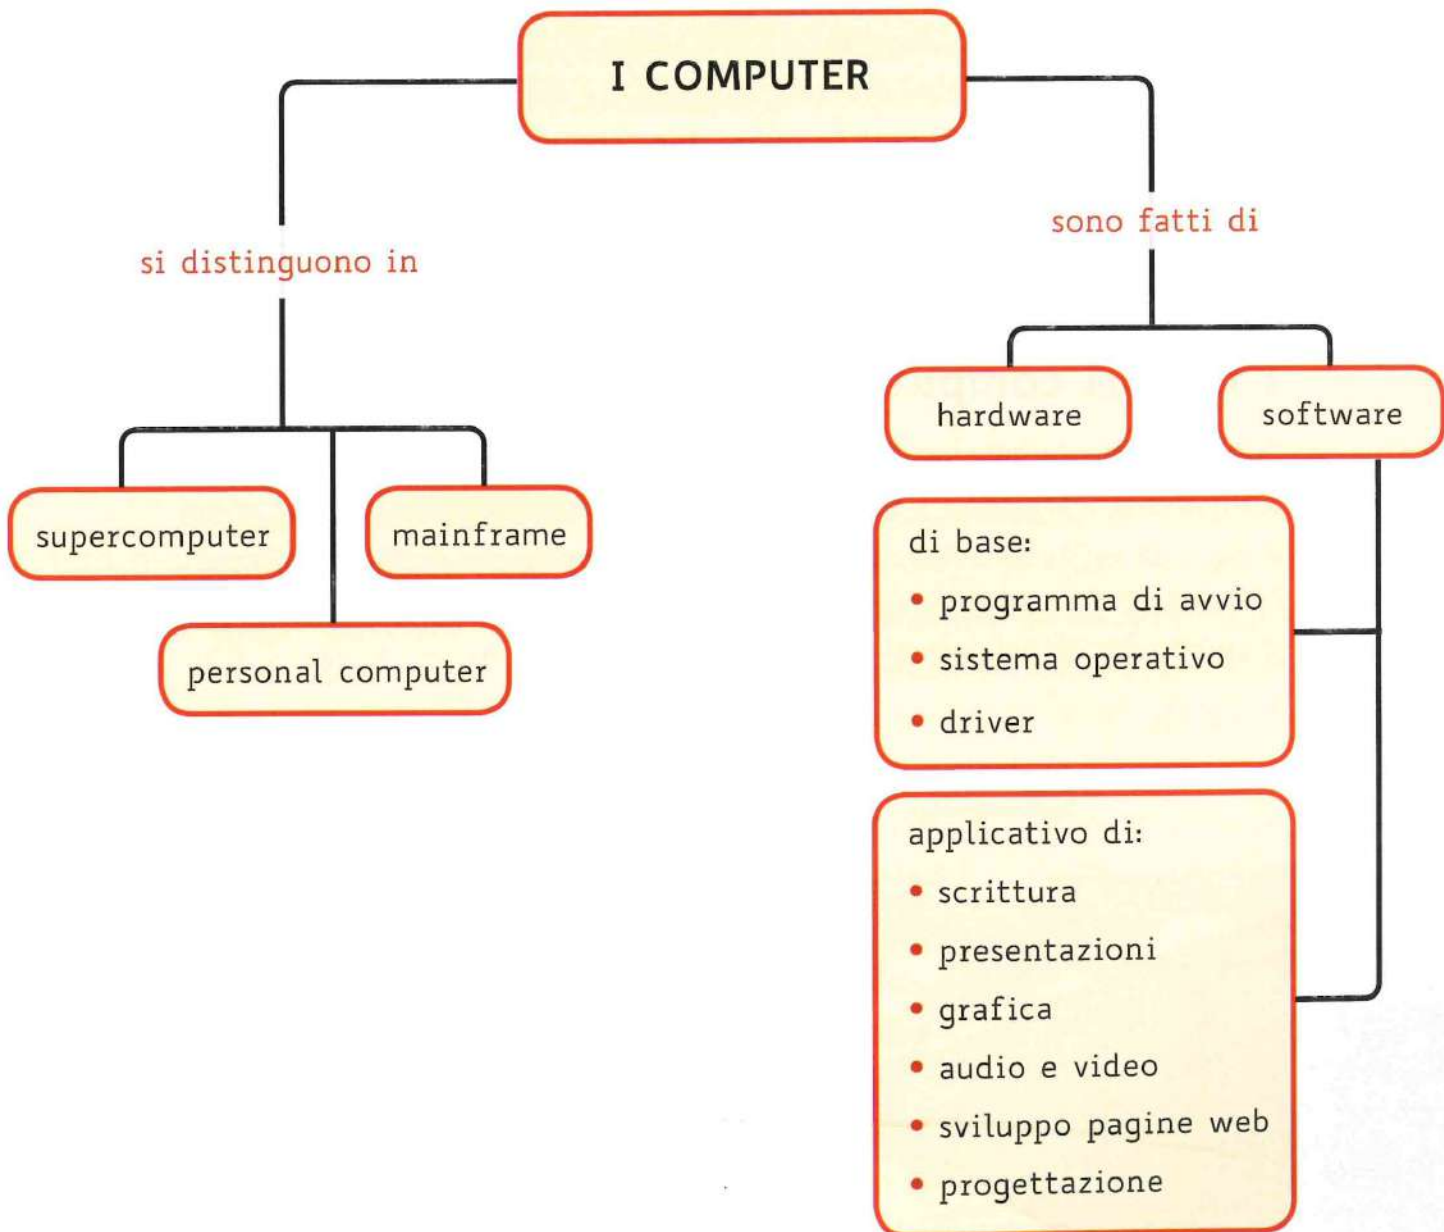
I COMPUTER

si distinguono in

supercomputer

mainframe

personal computer

sono fatti di

hardware

software

di base:
• programma di avvio
• sistema operativo
• driver

applicativo di:
• scrittura
• presentazioni
• grafica
• audio e video
• sviluppo pagine web
• progettazione